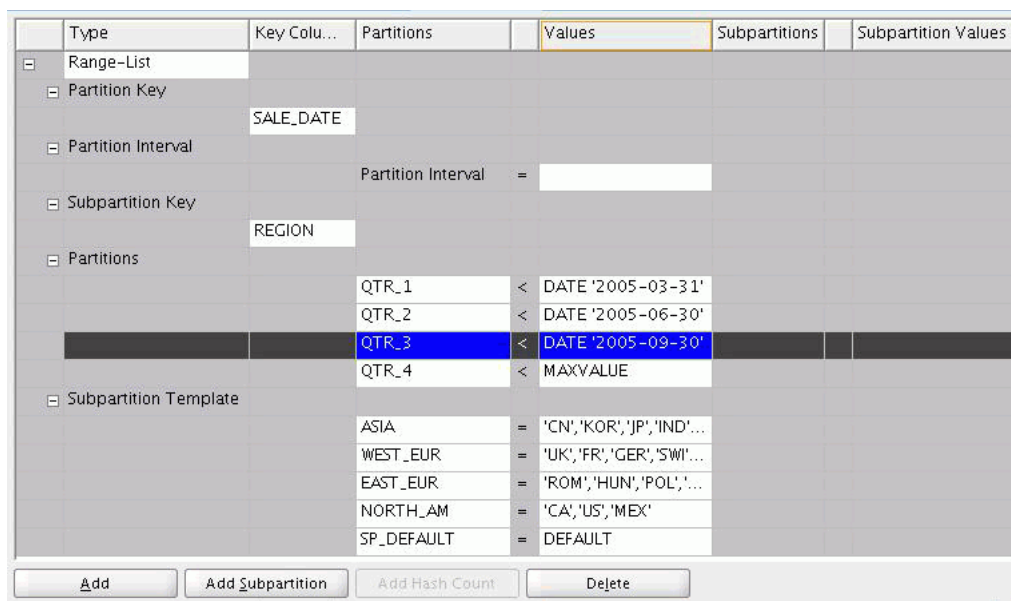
| Type | Key Colu... | Partitions | | Values | Subpartitions | | Subpartition Values |
|---|---|---|---|---|---|---|---|
| ⊟ Range-List | | | | | | | |
| ⊟ Partition Key | | | | | | | |
| | SALE_DATE | | | | | | |
| ⊟ Partition Interval | | | | | | | |
| | | Partition Interval | = | | | | |
| ⊟ Subpartition Key | | | | | | | |
| | REGION | | | | | | |
| ⊟ Partitions | | | | | | | |
| | | QTR_1 | < | DATE '2005-03-31' | | | |
| | | QTR_2 | < | DATE '2005-06-30' | | | |
| | | QTR_3 | < | DATE '2005-09-30' | | | |
| | | QTR_4 | < | MAXVALUE | | | |
| ⊟ Subpartition Template | | | | | | | |
| | | ASIA | = | 'CN','KOR','JP','IND'... | | | |
| | | WEST_EUR | = | 'UK','FR','GER','SWI'... | | | |
| | | EAST_EUR | = | 'ROM','HUN','POL','... | | | |
| | | NORTH_AM | = | 'CA','US','MEX' | | | |
| | | SP_DEFAULT | = | DEFAULT | | | |

Add   Add Subpartition   Add Hash Count   Delete